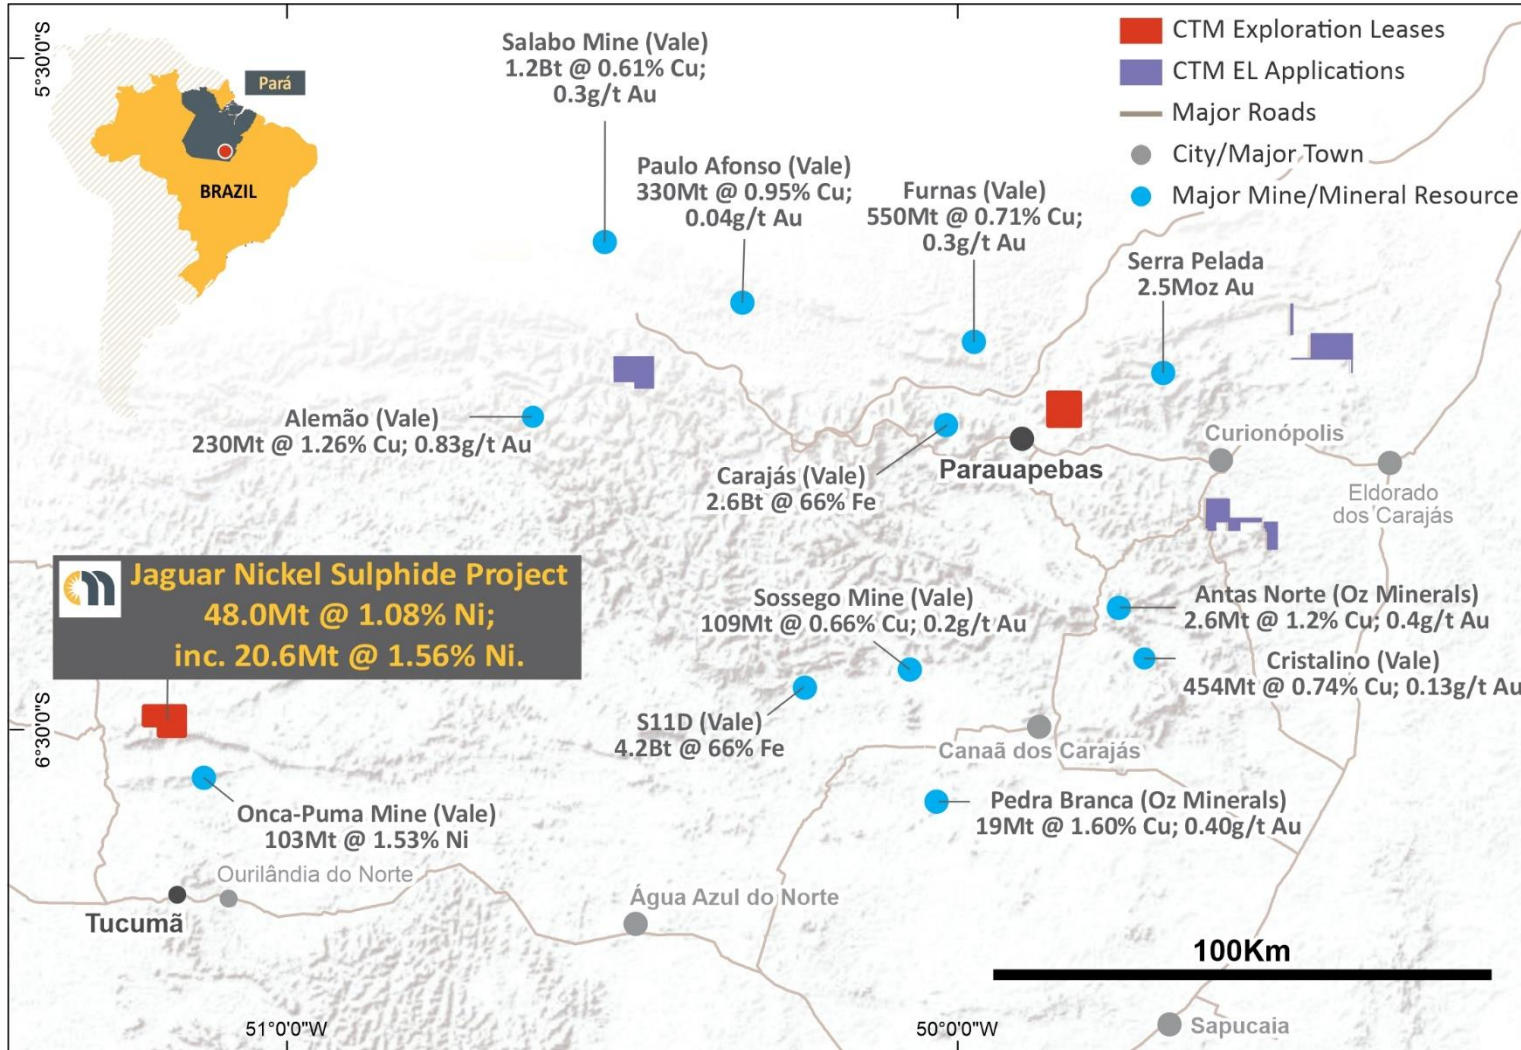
5°30'0"S

Pará

BRAZIL

Salabo Mine (Vale)
1.2Bt @ 0.61% Cu;
0.3g/t Au

Paulo Afonso (Vale)
330Mt @ 0.95% Cu;
0.04g/t Au

Furnas (Vale)
550Mt @ 0.71% Cu;
0.3g/t Au

CTM Exploration Leases
CTM EL Applications
Major Roads
City/Major Town
Major Mine/Mineral Resource

Serra Pelada
2.5Moz Au

Alemão (Vale)
230Mt @ 1.26% Cu; 0.83g/t Au

Carajás (Vale)
2.6Bt @ 66% Fe

Parauapebas

Curionópolis

Eldorado dos Carajás

Jaguar Nickel Sulphide Project
48.0Mt @ 1.08% Ni;
inc. 20.6Mt @ 1.56% Ni.

Sossego Mine (Vale)
109Mt @ 0.66% Cu; 0.2g/t Au

Antas Norte (Oz Minerals)
2.6Mt @ 1.2% Cu; 0.4g/t Au

Cristalino (Vale)
454Mt @ 0.74% Cu; 0.13g/t Au

6°30'0"S

S11D (Vale)
4.2Bt @ 66% Fe

Canaã dos Carajás

Onca-Puma Mine (Vale)
103Mt @ 1.53% Ni

Pedra Branca (Oz Minerals)
19Mt @ 1.60% Cu; 0.40g/t Au

Ourilândia do Norte

Tucumã

Água Azul do Norte

100Km

51°0'0"W

50°0'0"W

Sapucaia